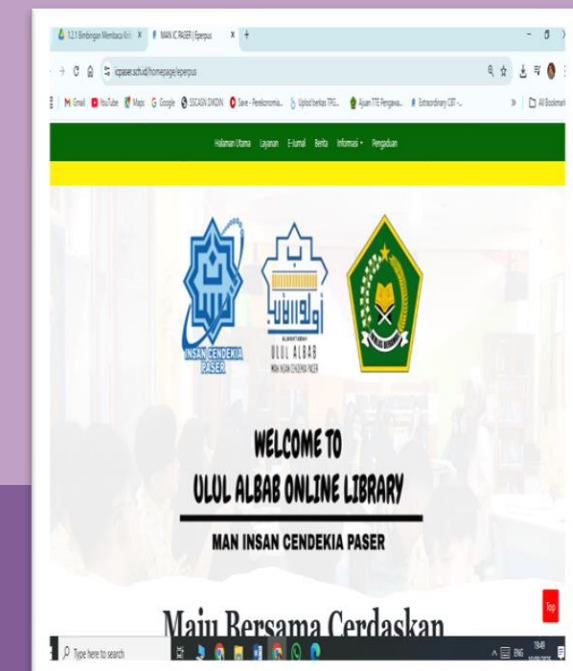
1.2.1 Bimbingan Membaca Kri | MAN IC PASER | Eperpus

icpaser.sch.id/homepage/eperpus

Gmail YouTube Maps Google SSCASN DIKDIN Save - Pemikonomia... Upload berkas TPG... Ajuan TTE Pengawa... Extraordinary CBT -... All Bookmarks

Halaman Utama Layanan E-Jurnal Berita Informasi Pengaduan

INSAN CENDEKIA PASER

ULUL ALBAB
MAN INSAN CENDEKIA PASER

KEMENTERIAN AGAMA

WELCOME TO
ULUL ALBAB ONLINE LIBRARY
MAN INSAN CENDEKIA PASER

Maju Bersama Cerdaskan

Top

Type here to search

ENG 19:48